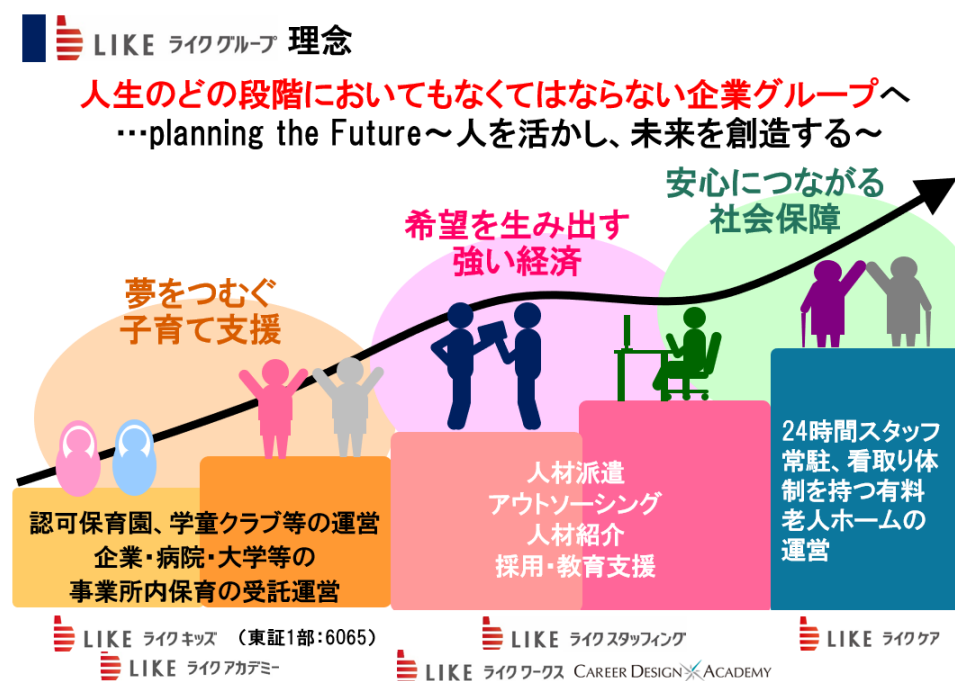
LIKE ライクグループ 理念

人生のどの段階においてもなくてはならない企業グループへ
…planning the Future～人を活かし、未来を創造する～

夢をつむぐ
子育て支援

希望を生み出す
強い経済

安心につながる
社会保障

認可保育園、学童クラブ等の運営
企業・病院・大学等の
事業所内保育の受託運営

人材派遣
アウトソーシング
人材紹介
採用・教育支援

24時間スタッフ常駐、看取り体制を持つ有料老人ホームの運営

LIKE ライクキッズ (東証1部:6065)
LIKE ライクアカデミー
LIKE ライクスタッフィング
LIKE ライクワークス CAREER DESIGN ACADEMY
LIKE ライクケア